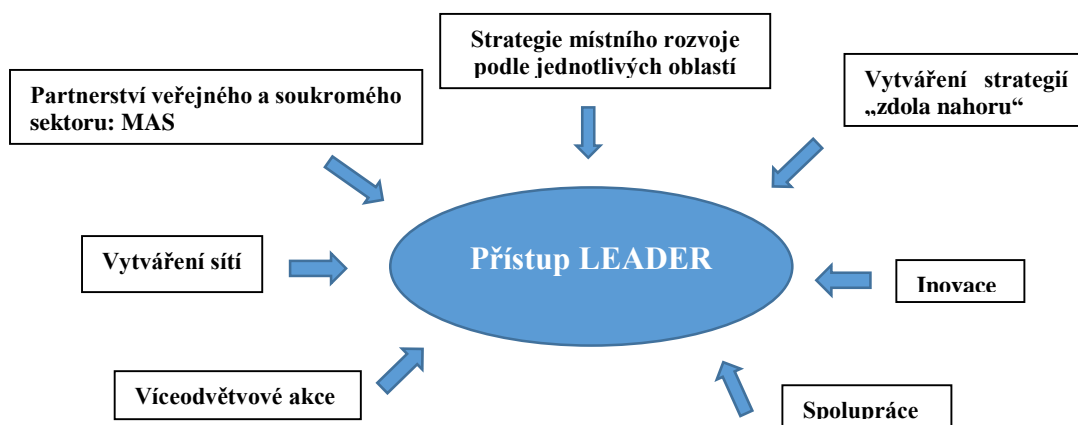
Strategie místního rozvoje podle jednotlivých oblastí

Partnerství veřejného a soukromého sektoru: MAS

Vytváření strategií „zdola nahoru“

Vytváření sítí

Přístup LEADER

Inovace

Víceodvětvové akce

Spolupráce